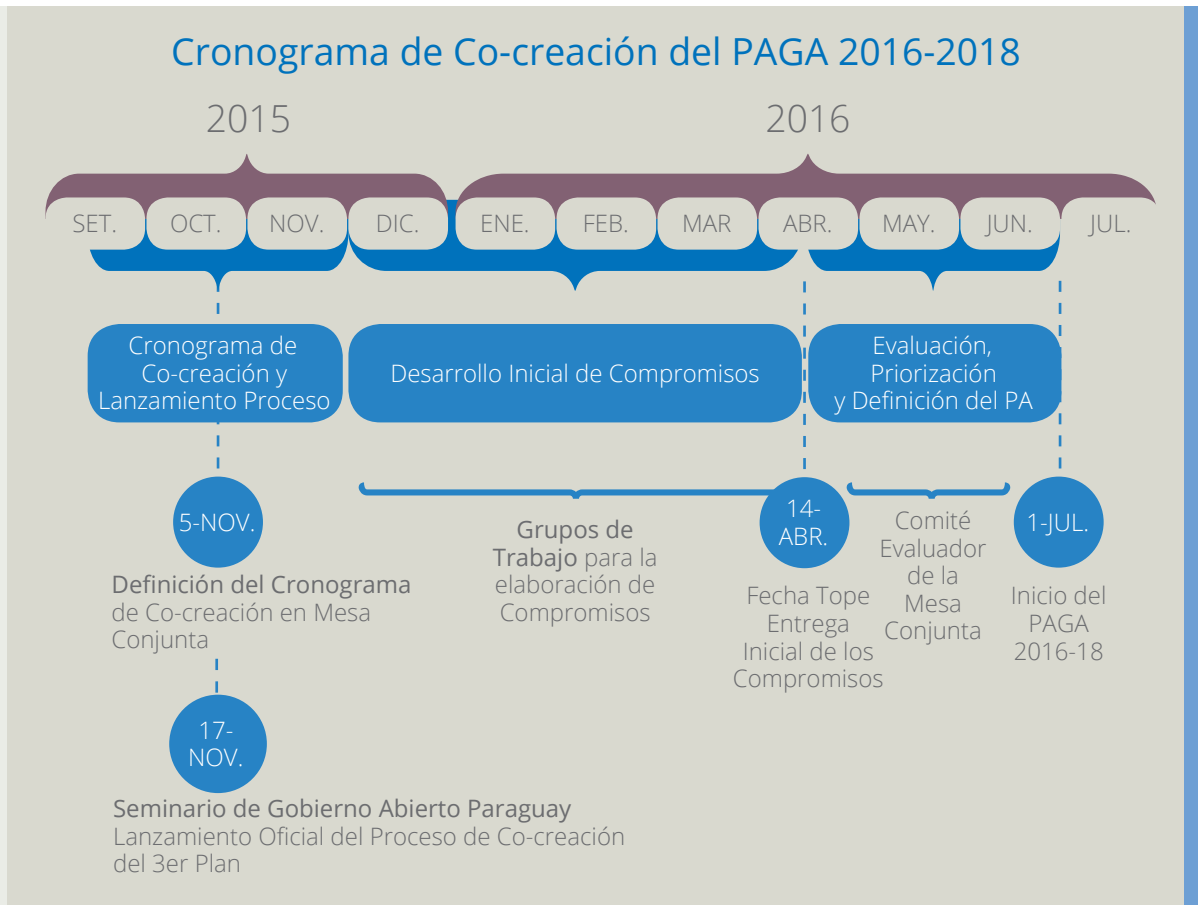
Cronograma de Co-creación del PAGA 2016-2018

2015

2016

SET. OCT. NOV. DIC. ENE. FEB. MAR ABR. MAY. JUN. JUL.

Cronograma de Co-creación y Lanzamiento Proceso

Desarrollo Inicial de Compromisos

Evaluación, Priorización y Definición del PA

5-NOV.

Definición del Cronograma de Co-creación en Mesa Conjunta

17-NOV.

Seminario de Gobierno Abierto Paraguay
Lanzamiento Oficial del Proceso de Co-creación del 3er Plan

Grupos de Trabajo para la elaboración de Compromisos

14-ABR.

Fecha Tope Entrega Inicial de los Compromisos

Comité Evaluador de la Mesa Conjunta

1-JUL.

Inicio del PAGA 2016-18